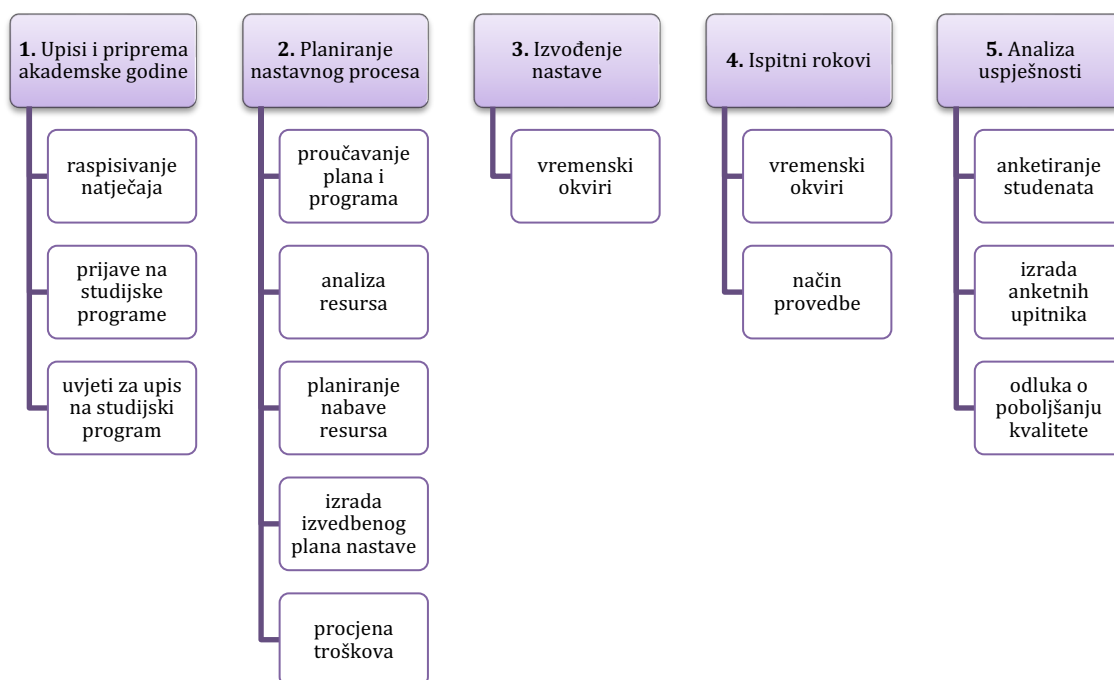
1. Upisi i priprema akademske godine

raspisivanje natječaja

prijave na studijske programe

uvjeti za upis na studijski program

2. Planiranje nastavnog procesa

proučavanje plana i programa

analiza resursa

planiranje nabave resursa

izrada izvedbenog plana nastave

procjena troškova

3. Izvođenje nastave

vremenski okviri

4. Ispitni rokovi

vremenski okviri

način provedbe

5. Analiza uspješnosti

anketiranje studenata

izrada anketnih upitnika

odluka o poboljšanju kvalitete